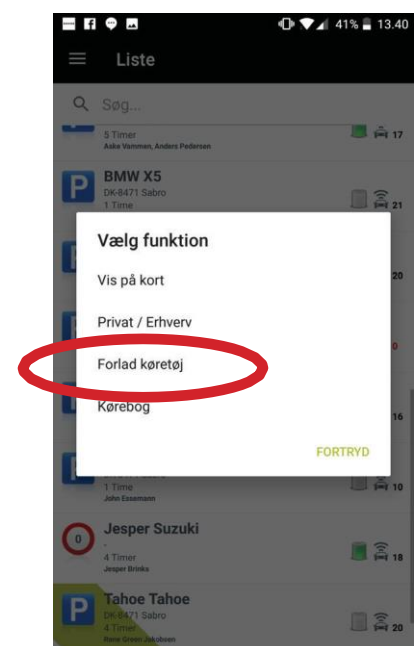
41% 13.40

Liste

Søg...

5 Timer
Aake Vammen, Anders Pedersen
17

P
BMW X5
DK-8471 Sabro
1 Time
21

20

16

1 Time
John Essemann
10

Vælg funktion

Vis på kort

Privat / Erhverv

Forlad køretøj

Kørebog

FORTRYD

0
Jesper Suzuki
-
4 Timer
Jesper Brinks
18

P
Tahoe Tahoe
DK-8471 Sabro
1 Time
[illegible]
20